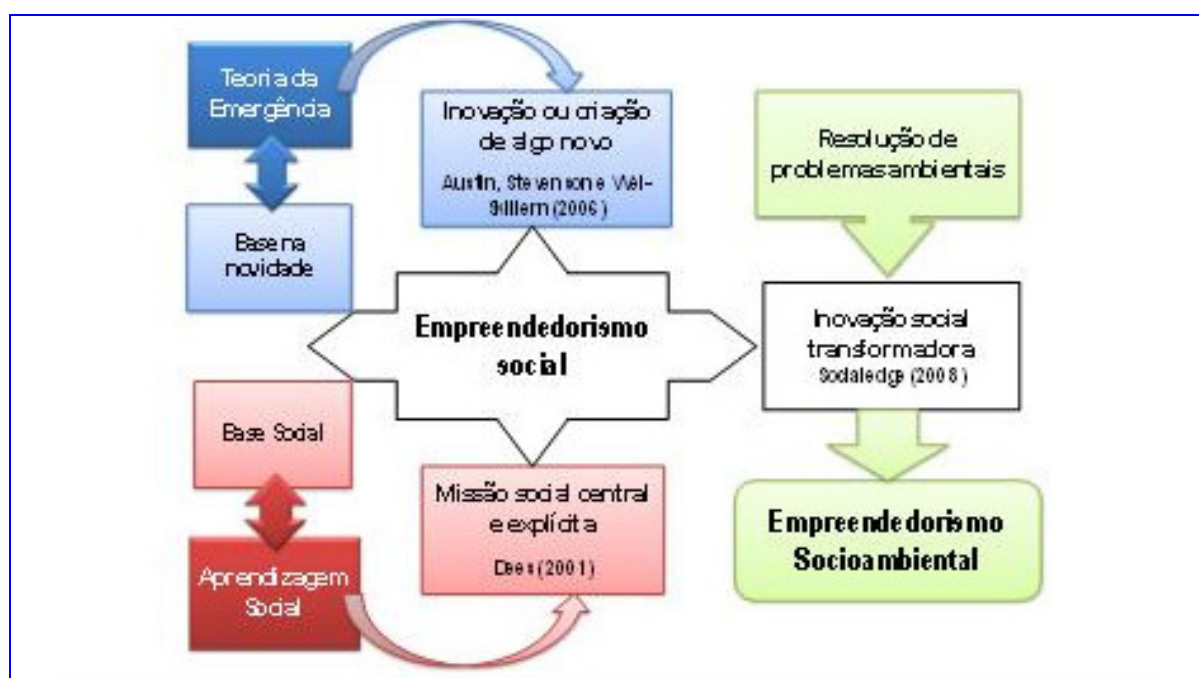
Teoria da Emergência

Base na novidade

Inovação ou criação de algo novo
Austin, Stevenson e Wei-Skillern (2006)

Resolução de problemasambientais

Empreendedorismo social

Inovação social transformadora
Socialedge (2008)

Base Social

Aprendizagem Social

Missão social central e explícita
Dees (2001)

Empreendedorismo Socioambiental